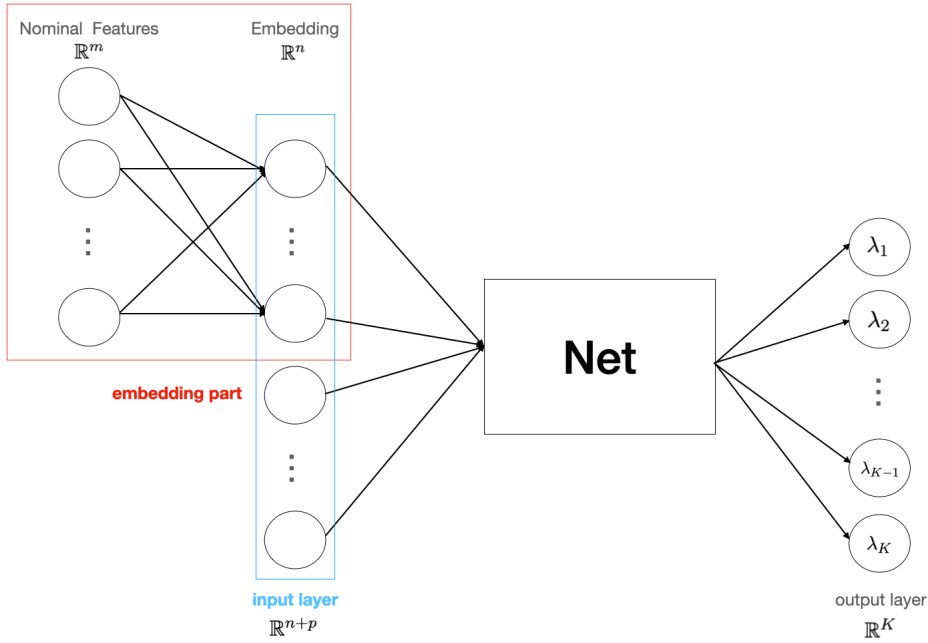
Nominal Features
$\mathbb{R}^m$

Embedding
$\mathbb{R}^n$

⋮

⋮

⋮

embedding part

Net

$\lambda_1$

$\lambda_2$

⋮

$\lambda_{K-1}$

$\lambda_K$

input layer
$\mathbb{R}^{n+p}$

output layer
$\mathbb{R}^K$